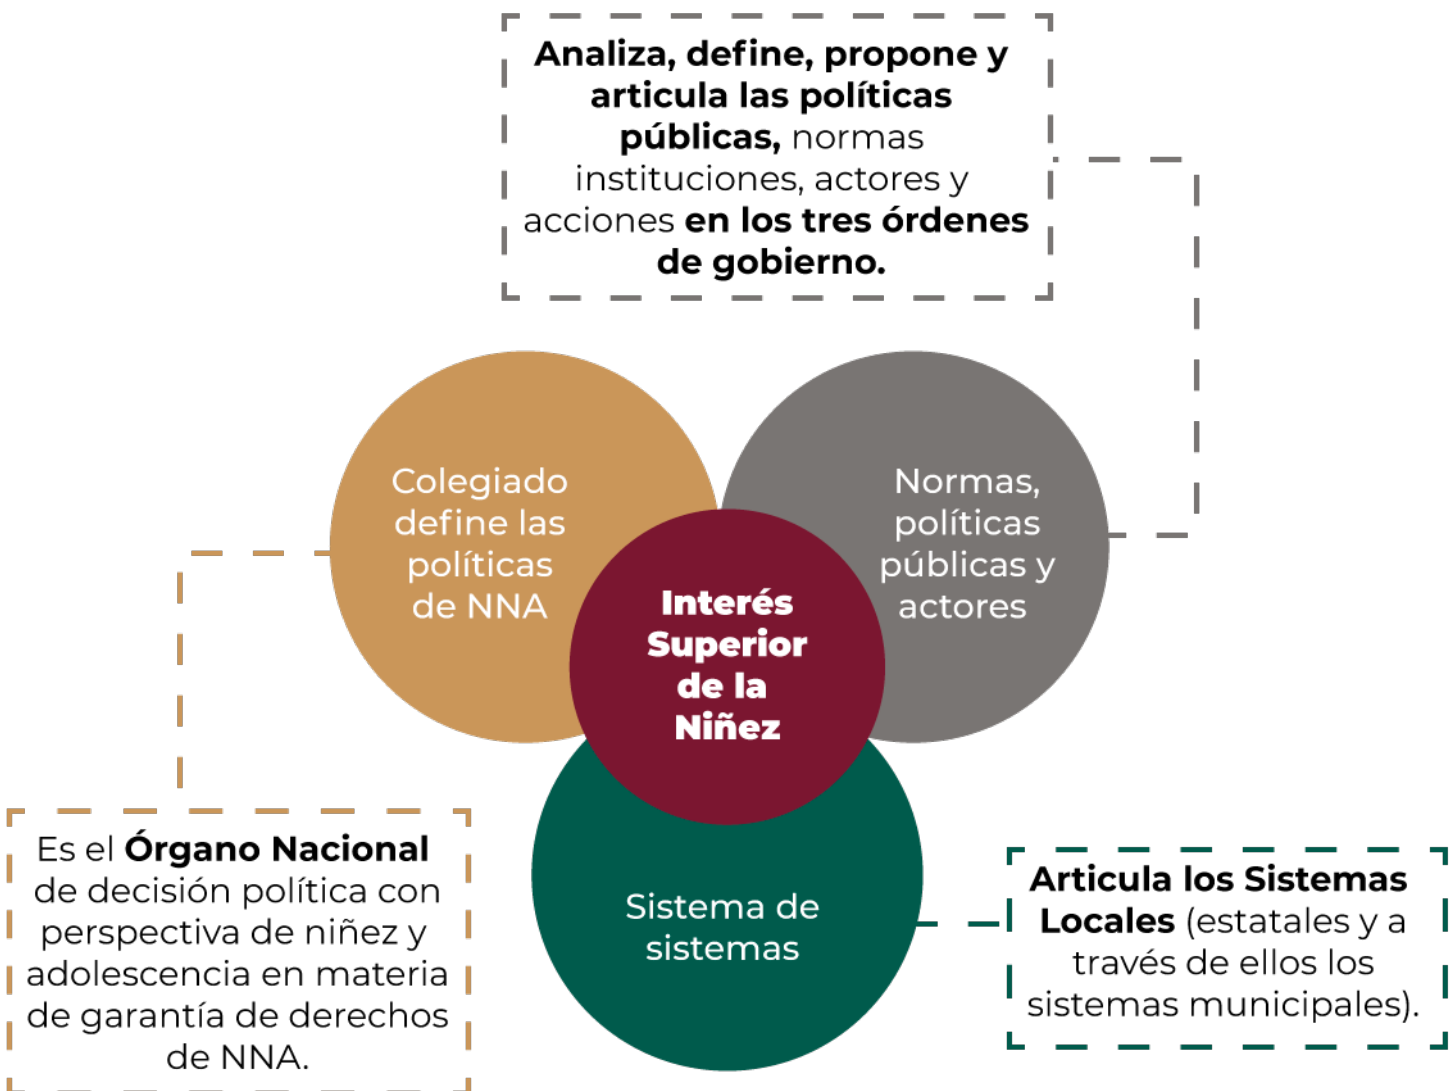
Analiza, define, propone y articula las políticas públicas, normas instituciones, actores y acciones en los tres órdenes de gobierno.

Colegiado define las políticas de NNA

Normas, políticas públicas y actores

Interés Superior de la Niñez

Sistema de sistemas

Es el Órgano Nacional de decisión política con perspectiva de niñez y adolescencia en materia de garantía de derechos de NNA.

Articula los Sistemas Locales (estatales y a través de ellos los sistemas municipales).